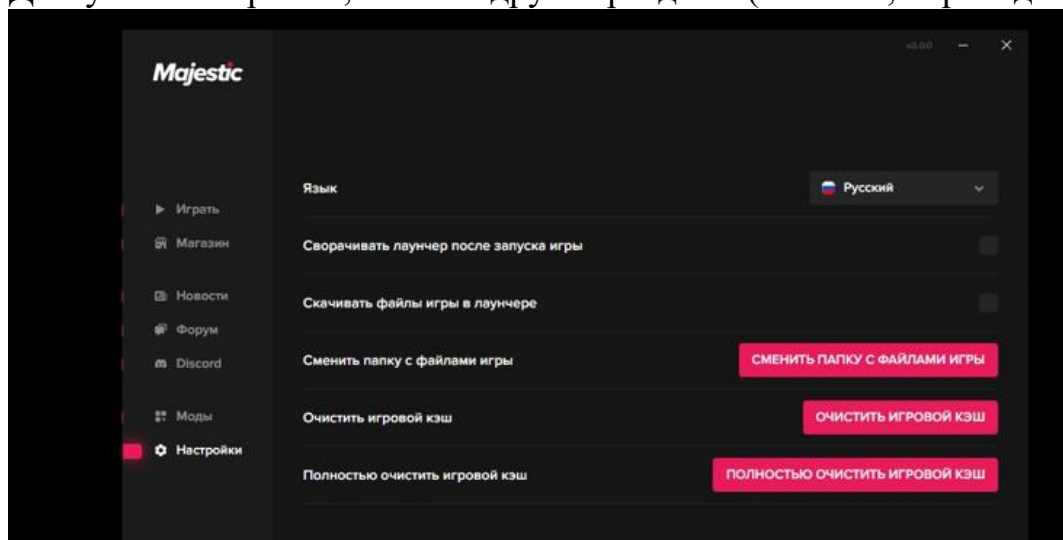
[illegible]

v3.0.0

Majestic

Играть
Магазин
Новости
Форум
Discord
Моды
Настройки

Язык
Русский

Сворачивать лаунчер после запуска игры

Скачивать файлы игры в лаунчере

Сменить папку с файлами игры
СМЕНИТЬ ПАПКУ С ФАЙЛАМИ ИГРЫ

Очистить игровой кэш
ОЧИСТИТЬ ИГРОВОЙ КЭШ

Полностью очистить игровой кэш
ПОЛНОСТЬЮ ОЧИСТИТЬ ИГРОВОЙ КЭШ